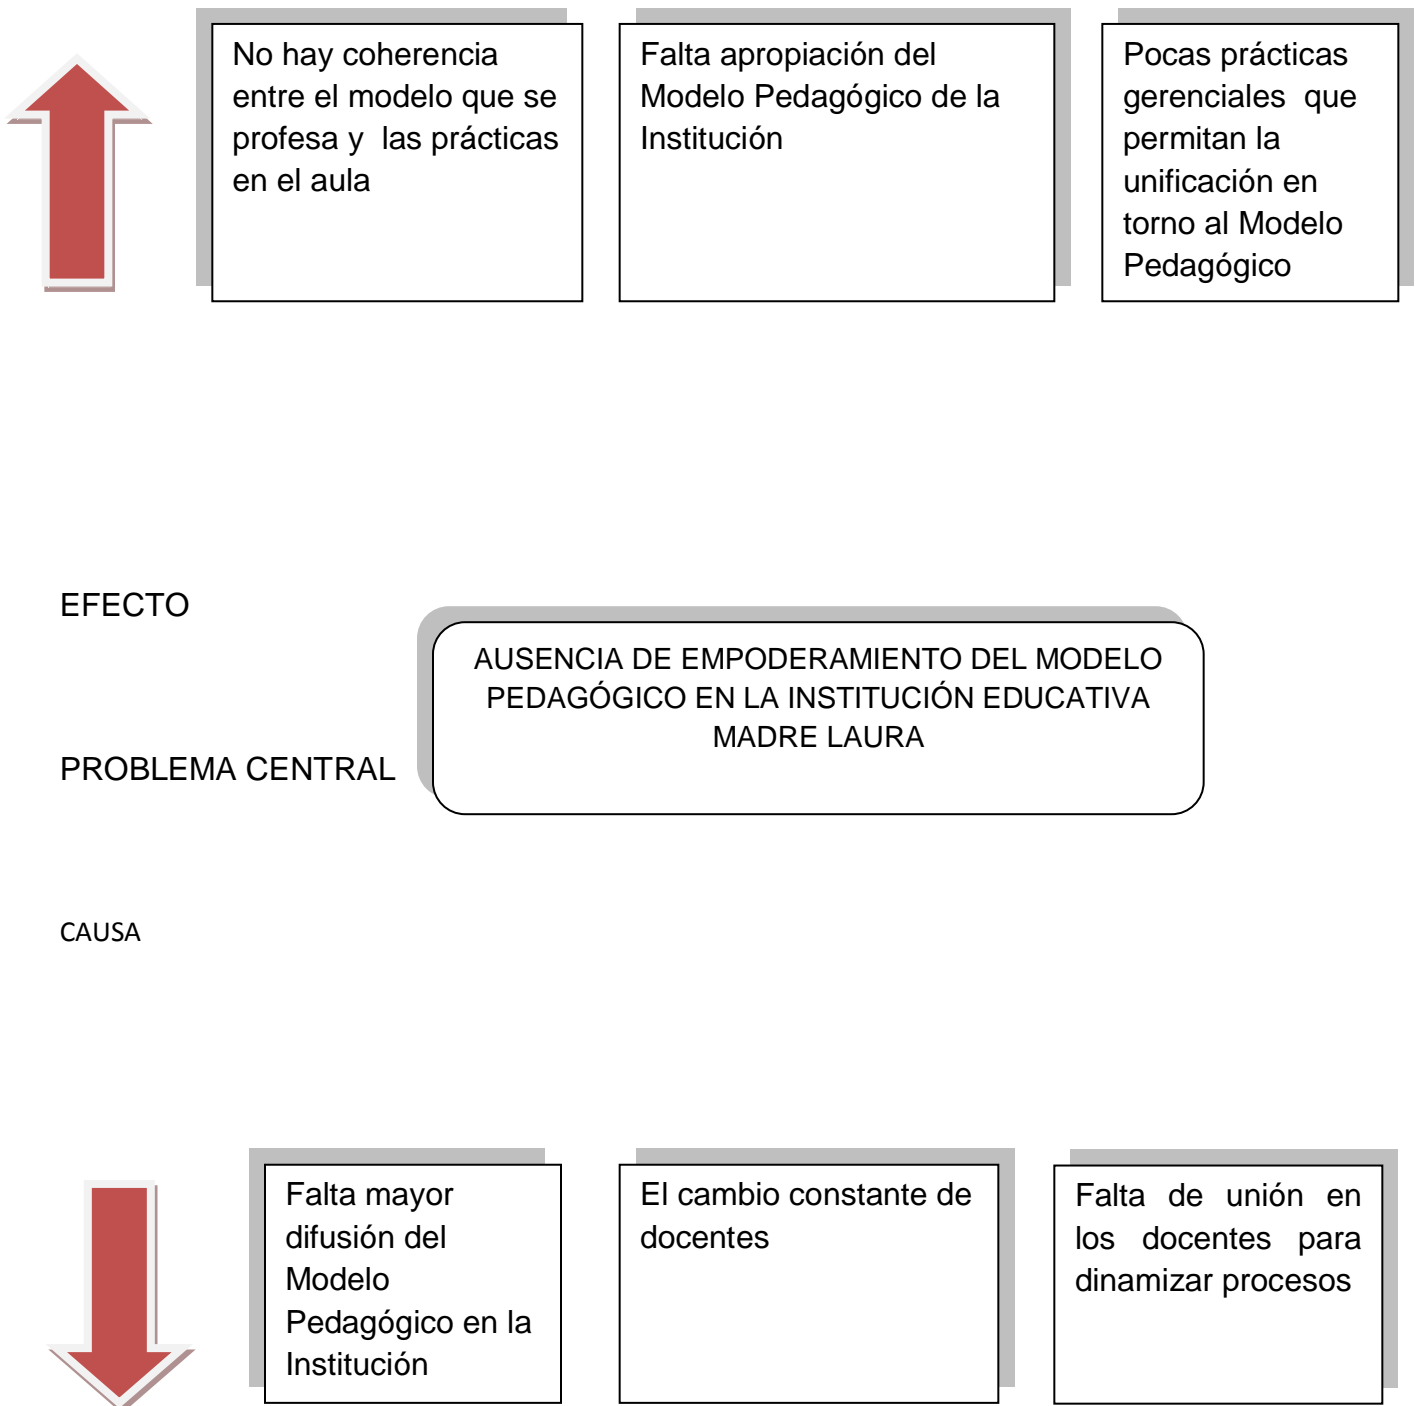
No hay coherencia entre el modelo que se profesa y las prácticas en el aula

Falta apropiación del Modelo Pedagógico de la Institución

Pocas prácticas gerenciales que permitan la unificación en torno al Modelo Pedagógico

EFECTO

AUSENCIA DE EMPODERAMIENTO DEL MODELO PEDAGÓGICO EN LA INSTITUCIÓN EDUCATIVA MADRE LAURA

PROBLEMA CENTRAL

CAUSA

Falta mayor difusión del Modelo Pedagógico en la Institución

El cambio constante de docentes

Falta de unión en los docentes para dinamizar procesos